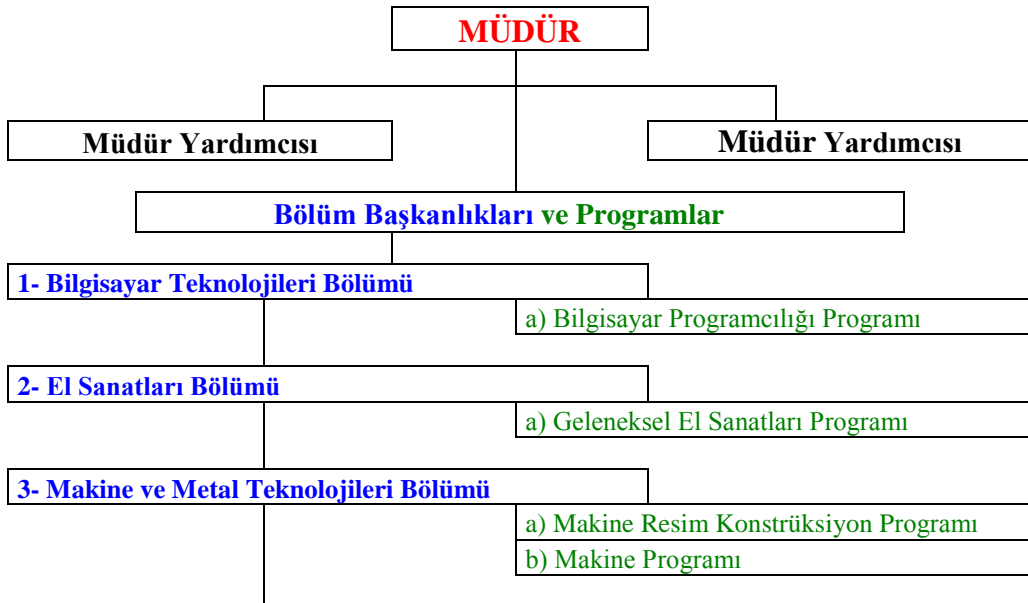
MÜDÜR

Müdür Yardımcısı

Müdür Yardımcısı

Bölüm Başkanlıkları ve Programlar

1- Bilgisayar Teknolojileri Bölümü

a) Bilgisayar Programcılığı Programı

2- El Sanatları Bölümü

a) Geleneksel El Sanatları Programı

3- Makine ve Metal Teknolojileri Bölümü

a) Makine Resim Konstrüksiyon Programı

b) Makine Programı